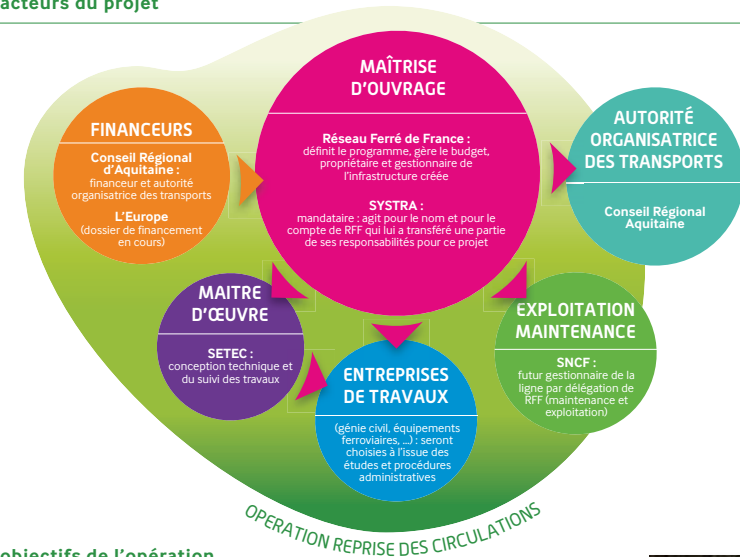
acteurs du projet

MAÎTRISE D'OUVRAGE

Réseau Ferré de France : définit le programme, gère le budget, propriétaire et gestionnaire de l'infrastructure créée

SYSTRA : mandataire : agit pour le nom et pour le compte de RFF qui lui a transféré une partie de ses responsabilités pour ce projet

FINANCEURS

Conseil Régional d'Aquitaine : financeur et autorité organisatrice des transports

L'Europe (dossier de financement en cours)

AUTORITÉ ORGANISATRICE DES TRANSPORTS

Conseil Régional Aquitaine

MAITRE D'ŒUVRE

SETEC : conception technique et du suivi des travaux

ENTREPRISES DE TRAVAUX

(génie civil, équipements ferroviaires, ...) : seront choisies à l'issue des études et procédures administratives

EXPLOITATION MAINTENANCE

SNCF : futur gestionnaire de la ligne par délégation de RFF (maintenance et exploitation)

OPERATION REPRISE DES CIRCULATIONS

objectifs de l'opération